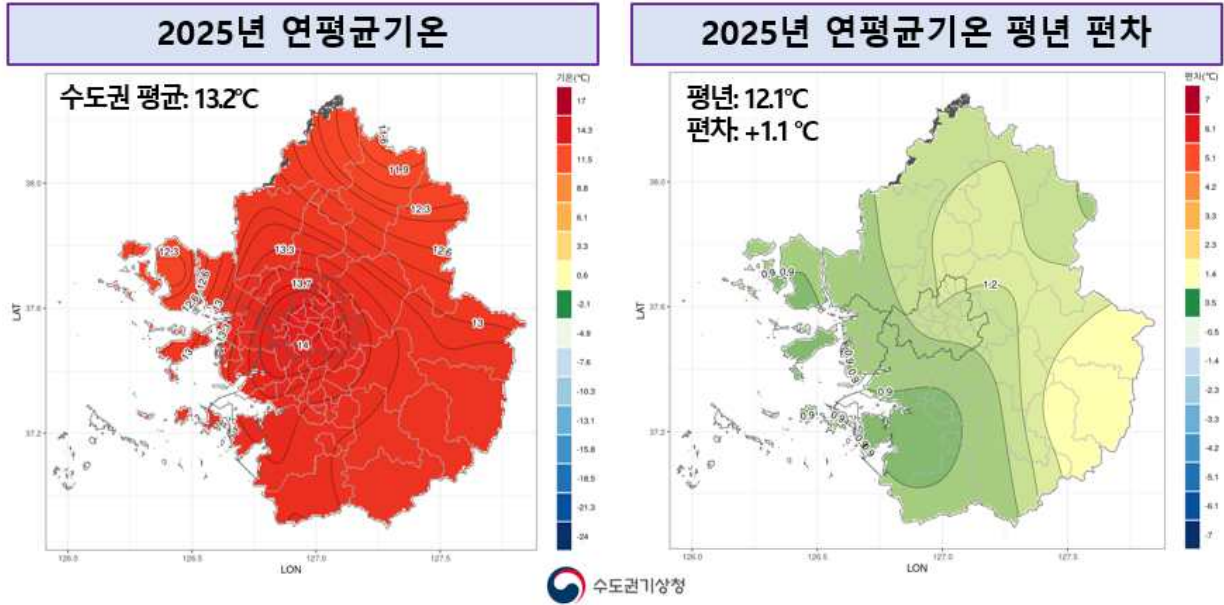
2025년 연평균기온

수도권 평균: 13.2℃

기온(℃)
17
14.3
11.5
8.8
6.1
3.3
0.6
-2.1
-4.8
-7.6
-10.3
-13.1
-15.8
-18.5
-21.3
-24

12.3
11.8
12.3
12.4
13.8
12.3
13.7
14
13

LAT
38.0
37.6
37.2
LON
126.0
126.5
127.0
127.5

2025년 연평균기온 평년 편차

평년: 12.1℃
편차: +1.1 ℃

편차(℃)
7
6.1
5.1
4.2
3.3
2.3
1.4
0.5
-0.5
-1.4
-2.3
-3.3
-4.2
-5.1
-6.1
-7

0.9
0.9
1.2
0.9
0.9

LAT
38.0
37.6
37.2
LON
126.0
126.5
127.0
127.5

수도권기상청